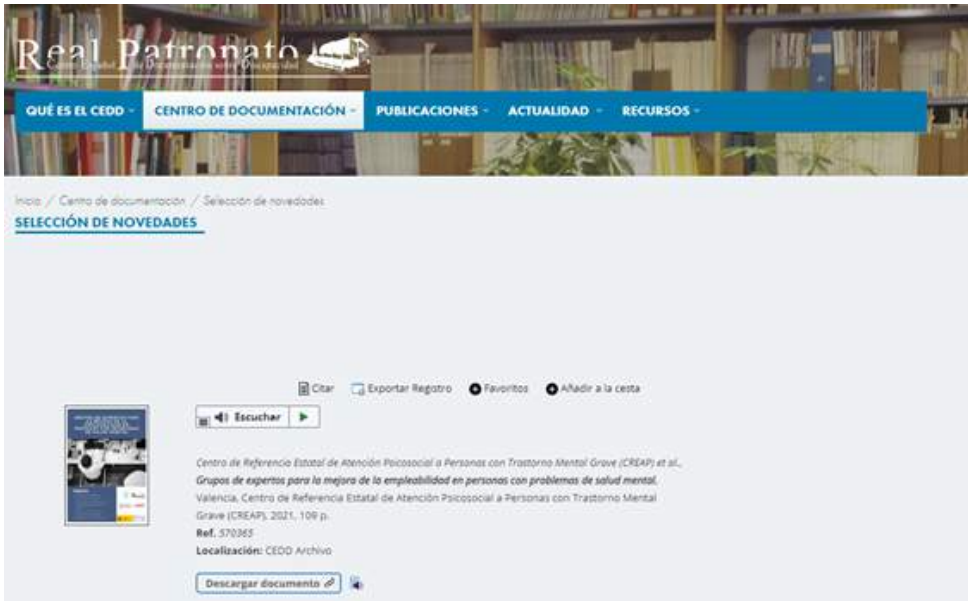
Real Patronato
Centro Estatal de Documentación sobre Discapacidad

QUÉ ES EL CEDD · CENTRO DE DOCUMENTACIÓN · PUBLICACIONES · ACTUALIDAD · RECURSOS ·

Inicio / Centro de documentación / Selección de novedades

SELECCIÓN DE NOVEDADES

Citar Exportar Registro Favoritos Añadir a la cesta

Escuchar

Centro de Referencia Estatal de Atención Psicosocial a Personas con Trastorno Mental Grave (CREAP) et al..
Grupos de expertos para la mejora de la empleabilidad en personas con problemas de salud mental.
Valencia. Centro de Referencia Estatal de Atención Psicosocial a Personas con Trastorno Mental Grave (CREAP), 2021. 109 p.
Ref. 570365
Localización: CEDD Archivo

Descargar documento